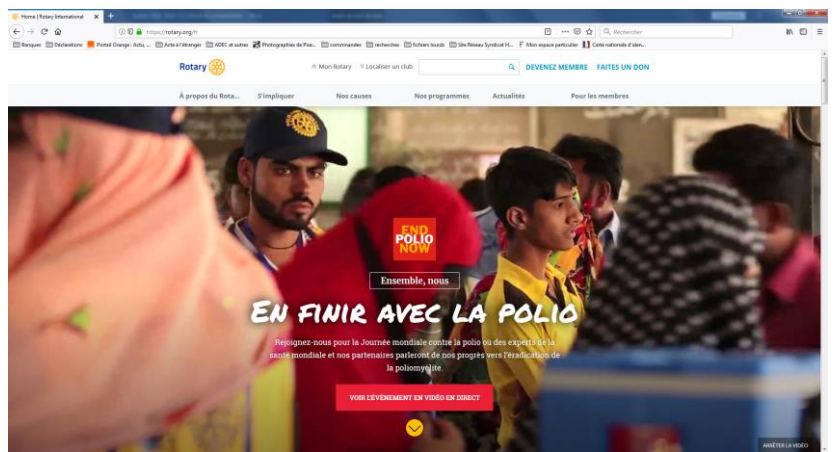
Home | Rotary International

https://rotary.org/fr

Rechercher

Banques Déclarations Portail Orange - Actu... Acte à l'étranger ADEC et autres Photographies de Pas... commandes recherche fichiers lourds Site Réseau Syndicat H... Mon espace particulier Carte nationale d'iden...

Rotary

Mon Rotary Localiser un club

DEVENEZ MEMBRE FAITES UN DON

À propos du Rota... S'impliquer Nos causes Nos programmes Actualités Pour les membres

END POLIO NOW

Ensemble, nous

EN FINIR AVEC LA POLIO

Rejoignez-nous pour la Journée mondiale contre la polio où des experts de la santé mondiale et nos partenaires parleront de nos progrès vers l'éradication de la poliomyélite.

VOIR L'ÉVÉNEMENT EN VIDÉO EN DIRECT

ARRÊTER LA VIDÉO